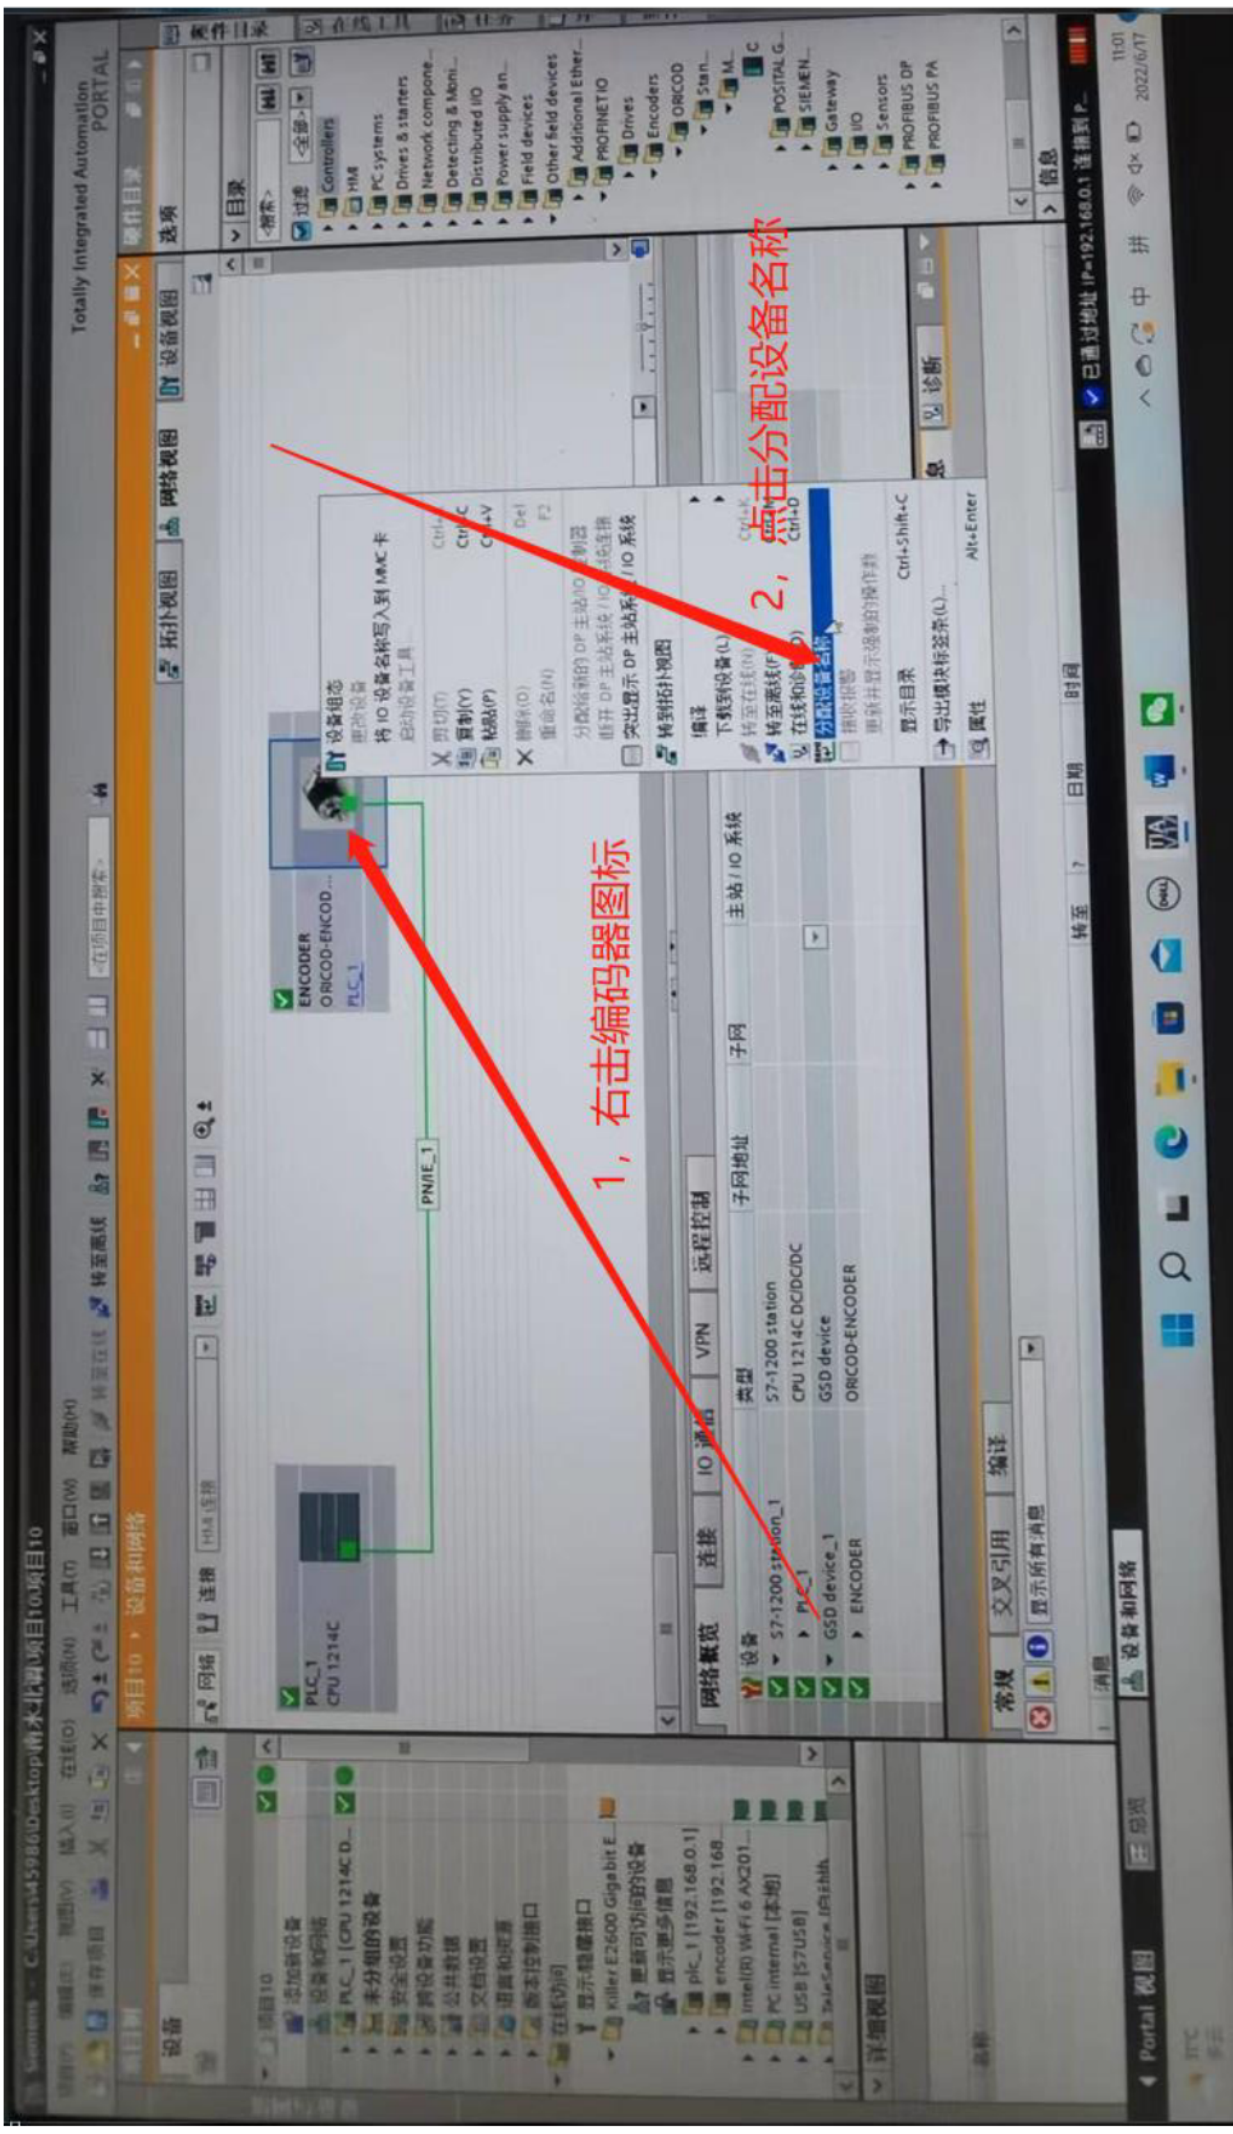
Siemens - C:\Users\45986\Desktop\清水北调项目\10\项目10

项目(P) 编辑(E) 视图(V) 插入(I) 在线(O) 选项(N) 工具(T) 窗口(W) 帮助(H)

保存项目 转至在线 转至离线 <在项目中搜索>

Totally Integrated Automation PORTAL

项目10 ▸ 设备和网络

拓扑视图 网络视图 设备视图

网络 连接 HMI 连接

PLC_1
CPU 1214C

ENCODER
ORICOD-ENCOD...
PLC_1

PN/IE_1

设备组态
更改设备
将 IO 设备名称写入到 MMC 卡
启动设备工具
剪切(T) Ctrl+X
复制(Y) Ctrl+C
粘贴(P) Ctrl+V
删除(D) Del
重命名(N) F2
分配给新的 DP 主站/IO 控制器
断开 DP 主站系统 / IO 系统连接
突出显示 DP 主站系统 / IO 系统
转到拓扑视图
编译
下载到设备(L)
转至在线(N) Ctrl+K
转至离线(F) Ctrl+D
在线和诊断(D)
分配设备名称
接收报警
更新并显示强制的操作数
显示目录 Ctrl+Shift+C
导出模块标签条(L)...
属性 Alt+Enter

1，右击编码器图标

2，点击分配设备名称

网络概览 连接 IO 通信 VPN 远程控制

| 设备 | 类型 | 子网地址 | 子网 | 主站 / IO 系统 |
|---|---|---|---|---|
| S7-1200 station_1 | S7-1200 station | | | |
| PLC_1 | CPU 1214C DC/DC/DC | | | |
| GSD device_1 | GSD device | | | |
| ENCODER | ORICOD-ENCODER | | | |

常规 交叉引用 编译
显示所有消息
消息 转至 ? 日期 时间

设备
项目10
添加新设备
设备和网络
PLC_1 [CPU 1214C D...
未分组的设备
安全设置
跨设备功能
公共数据
文档设置
语言和资源
版本控制接口
在线访问
显示/隐藏接口
Killer E2600 Gigabit E...
更新可访问的设备
显示更多信息
plc_1 [192.168.0.1]
encoder [192.168...
Intel(R) Wi-Fi 6 AX201...
PC internal [本地]
USB [S7USB]
TeleService [自动协...
详细视图
名称

硬件目录
选项
目录
<搜索>
过滤 <全部>
Controllers
HMI
PC systems
Drives & starters
Network compone...
Detecting & Moni...
Distributed I/O
Power supply an...
Field devices
Other field devices
Additional Ether...
PROFINET IO
Drives
Encoders
ORICOD
Stan...
M...
POSITAL G...
SIEMEN...
Gateway
I/O
Sensors
PROFIBUS DP
PROFIBUS PA
在线工具
任务
库
属性 信息 诊断
信息

Portal 视图 总览 设备和网络
已通过地址 IP=192.168.0.1 连接到 P...

中 拼
11:01
2022/6/17